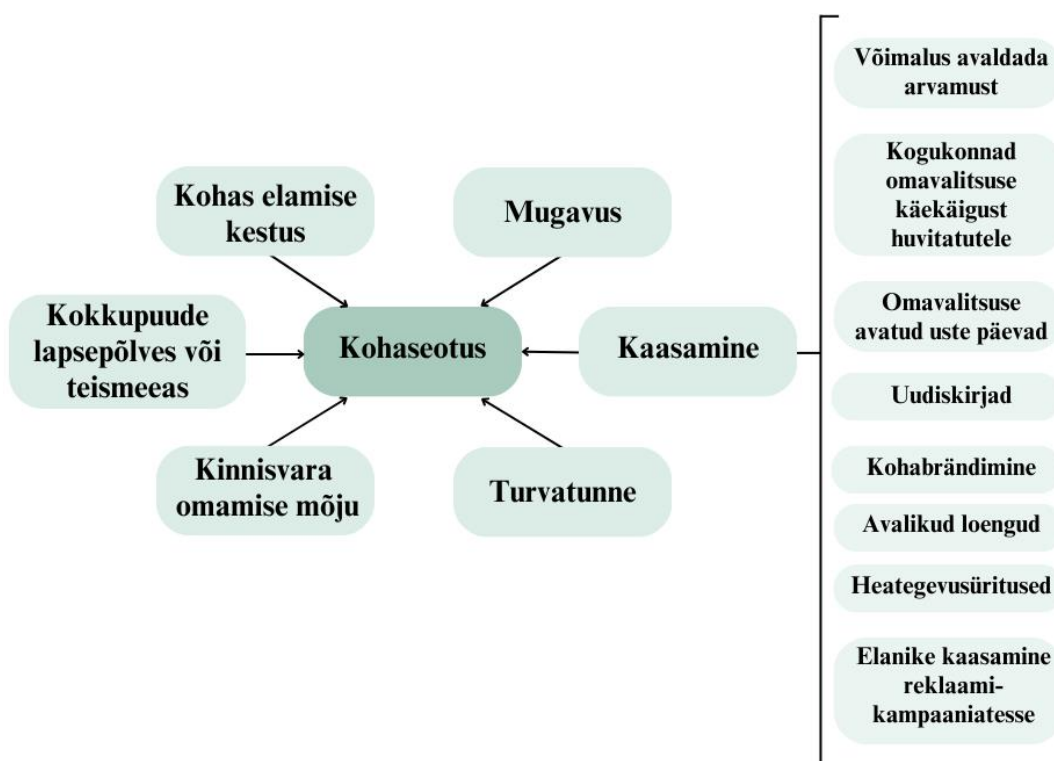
Kohas elamise kestus

Mugavus

Kokkupuude lapsepõlves või teismeeas

Kohaseotus

Kaasamine

Kinnisvara omamise mõju

Turvatunne

Võimalus avaldada arvamust

Kogukonnad omavalitsuse käekäigust huvitatutele

Omavalitsuse avatud uste päevad

Uudiskirjad

Kohabrändimine

Avalikud loengud

Heategevusüritused

Elanike kaasamine reklaami-kampaaniatesse